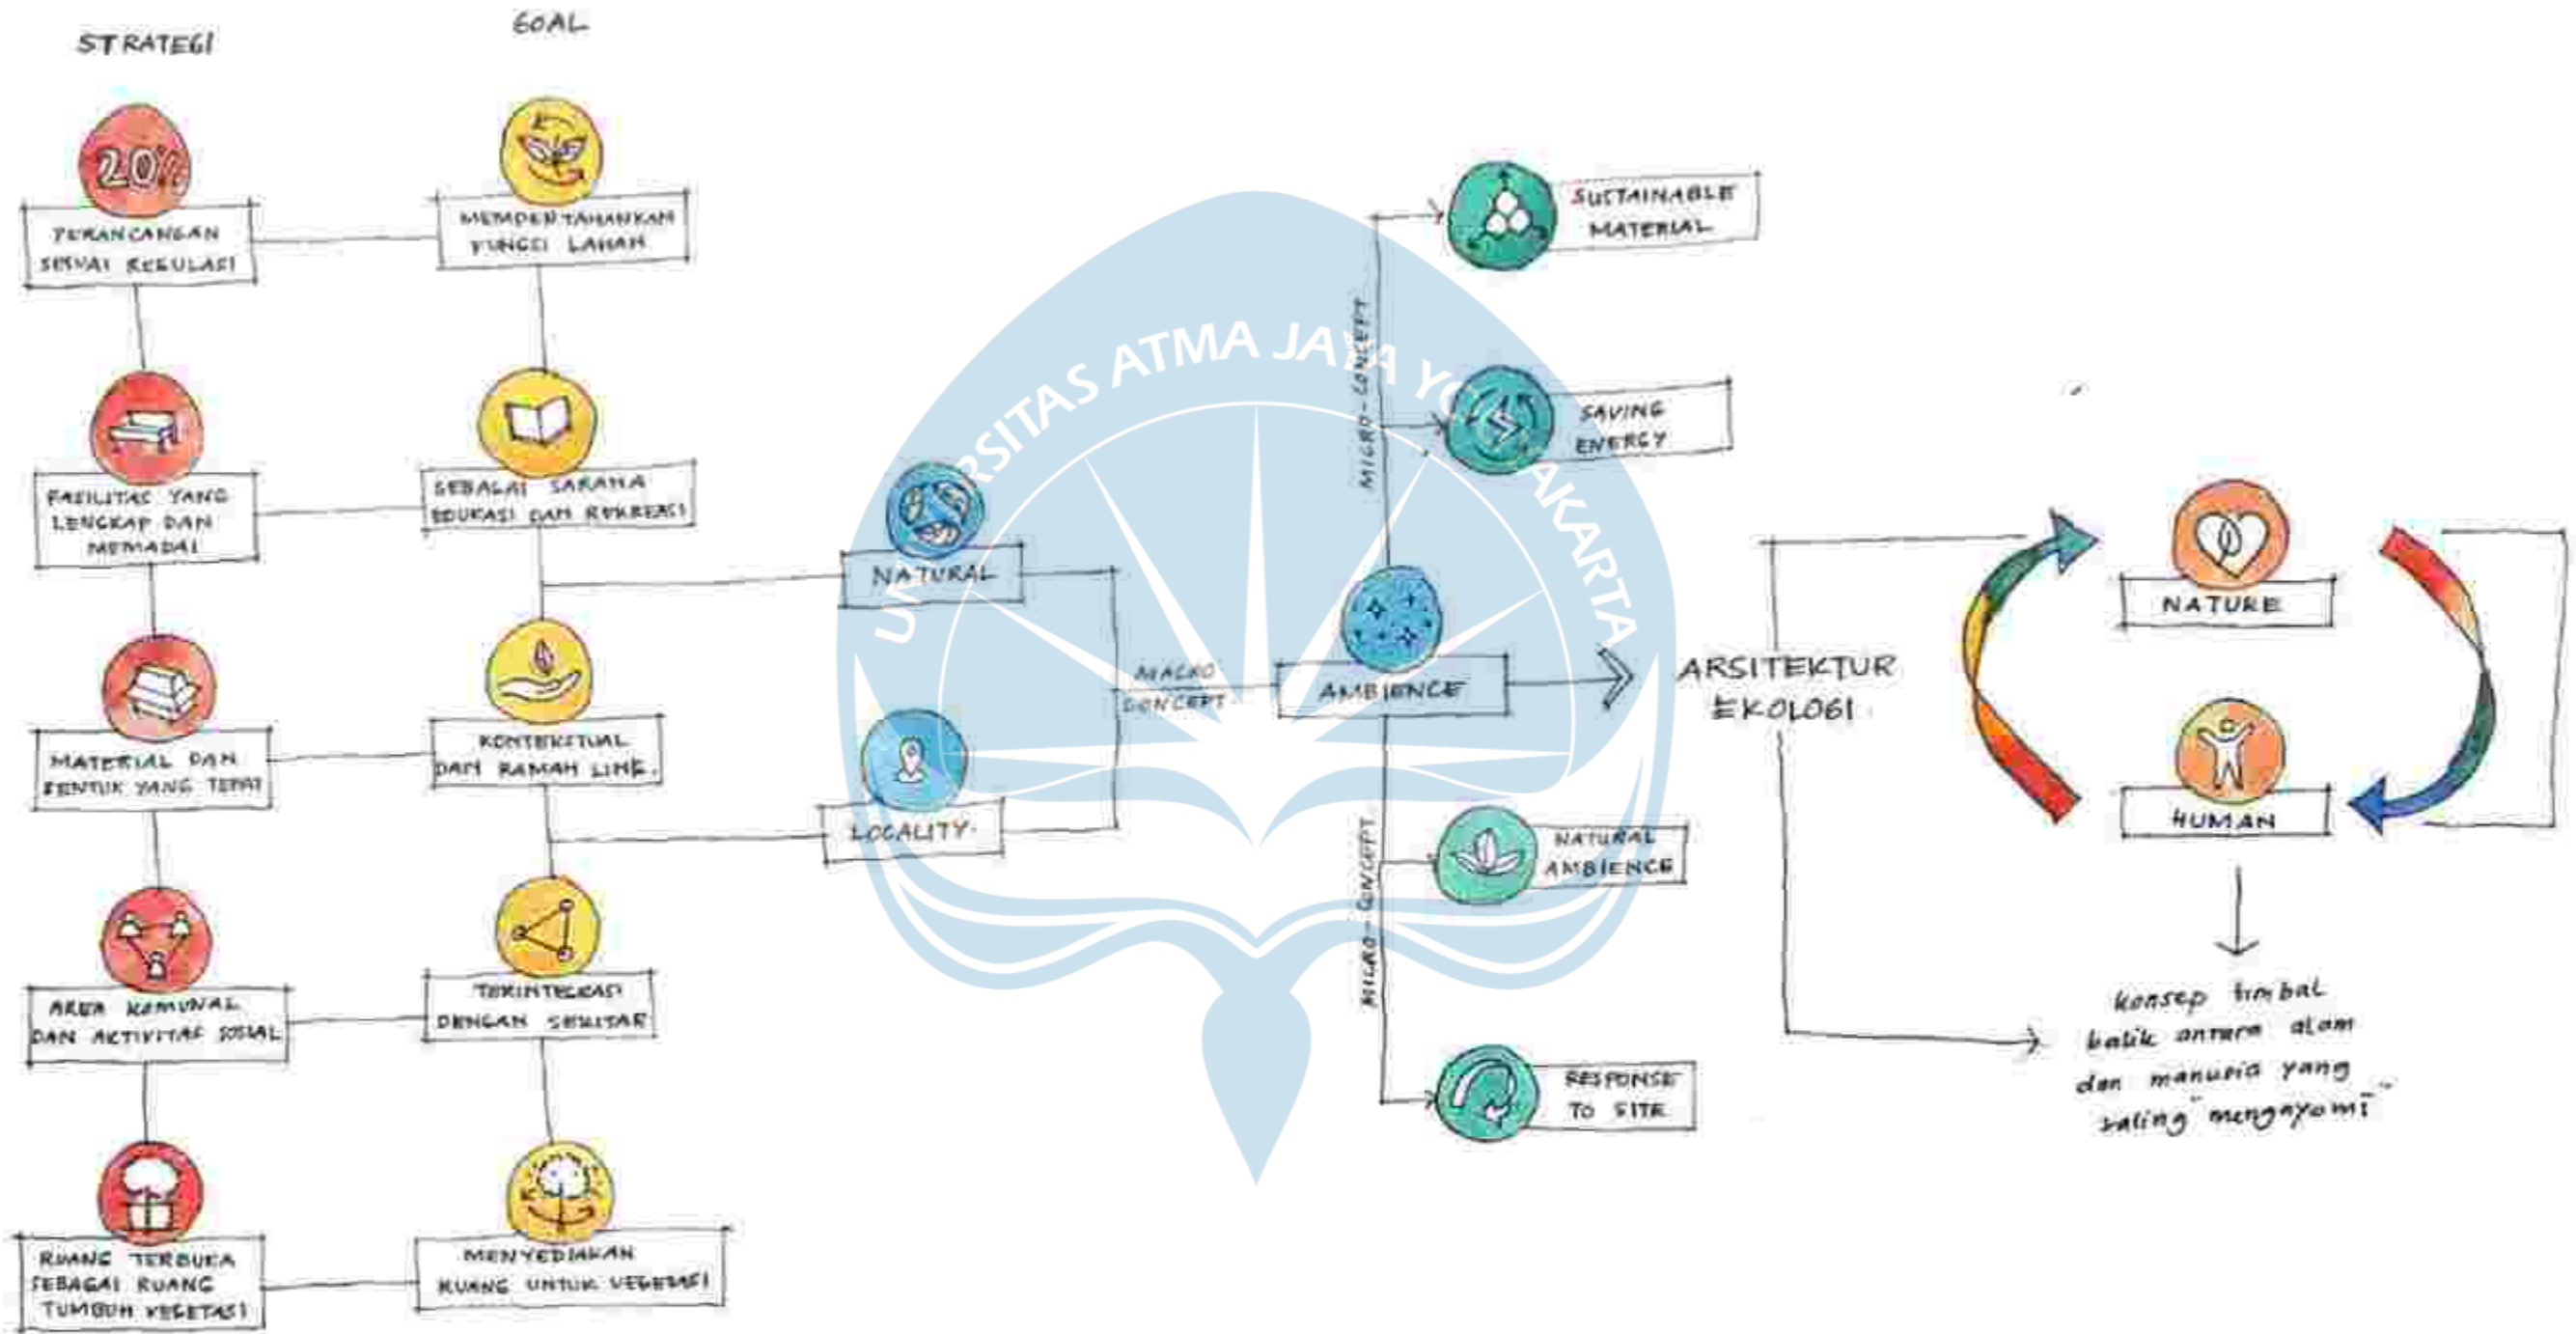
STRATEGI

GOAL

20%

PERANCANGAN SESUAI REGULASI

MEMPERTAHANKAN FUNGSI LAHAN

FASILITAS YANG LENGKAP DAN MEMADAI

SEBAGAI SARANA EDUKASI DAN REKREASI

MATERIAL DAN BENTUK YANG TEPAT

KONTEKSTUAL DAN RAMAH LINGK.

AREA KOMUNAL DAN AKTIVITAS SOSIAL

TERINTEGRASI DENGAN SEKITAR

RUANG TERBUKA SEBAGAI RUANG TUMBUH VEGETASI

MENYEDIAKAN RUANG UNTUK VEGETASI

NATURAL

LOCALITY

MACRO CONCEPT

AMBIENCE

MICRO-CONCEPT

MICRO-CONCEPT

SUSTAINABLE MATERIAL

SAVING ENERGY

NATURAL AMBIENCE

RESPONSE TO SITE

ARSITEKTUR EKOLOGI

NATURE

HUMAN

konsep timbal balik antara alam dan manusia yang saling "mengayomi"

UNIVERSITAS ATMA JAYA YOGYAKARTA